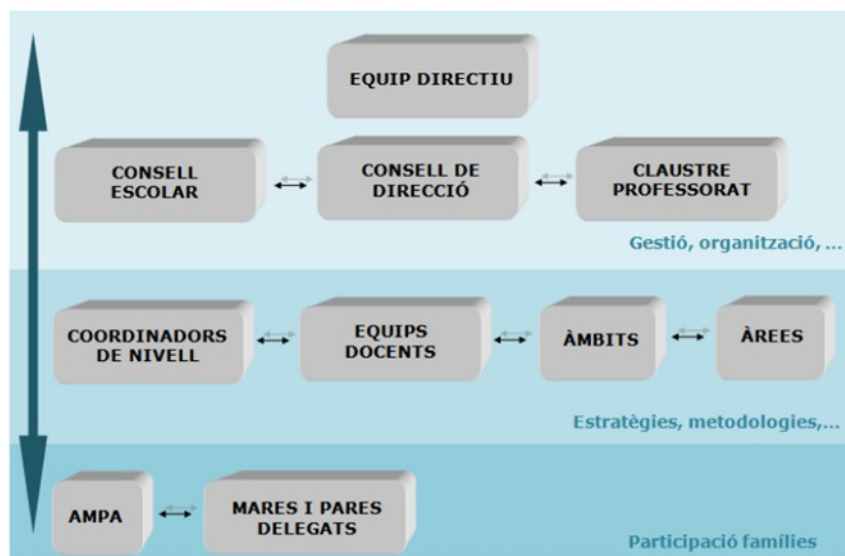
EQUIP DIRECTIU

CONSELL ESCOLAR

CONSELL DE DIRECCIÓ

CLAUSTRE PROFESSORAT

Gestió, organització, ...

COORDINADORS DE NIVELL

EQUIPS DOCENTS

ÀMBITS

ÀREES

Estratègies, metodologies,...

AMPA

MARES I PARES DELEGATS

Participació famílies